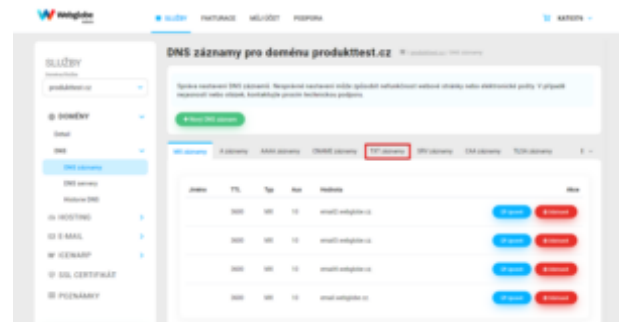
Webglobe

SLUŽBY FAKTURACE MŮJ ÚČET PODPORA

KATOTA

SLUŽBY

produkttest.cz

DOMÉNY

Detail

DNS

DNS záznamy

DNS servery

Historie DNS

HOSTING

E-MAIL

ICEWARP

SSL CERTIFIKÁT

POZNÁMKY

DNS záznamy pro doménu produkttest.cz

Správa nastavení DNS záznamů. Nesprávné nastavení může způsobit nefunkčnost webové stránky nebo elektronické pošty. V případě nejasností nebo otázek, kontaktujte prosím technickou podporu.

+ Nový DNS záznam

MX záznamy A záznamy AAAA záznamy CNAME záznamy TXT záznamy SRV záznamy CAA záznamy TLSA záznamy

| Jméno | TTL | Typ | Aux | Hodnota | Akce |
|---|---|---|---|---|---|
| | 3600 | MX | 10 | email3.webglobe.cz | Upravit Odstranit |
| | 3600 | MX | 10 | email2.webglobe.cz | Upravit Odstranit |
| | 3600 | MX | 10 | email1.webglobe.cz | Upravit Odstranit |
| | 3600 | MX | 10 | email.webglobe.cz | Upravit Odstranit |